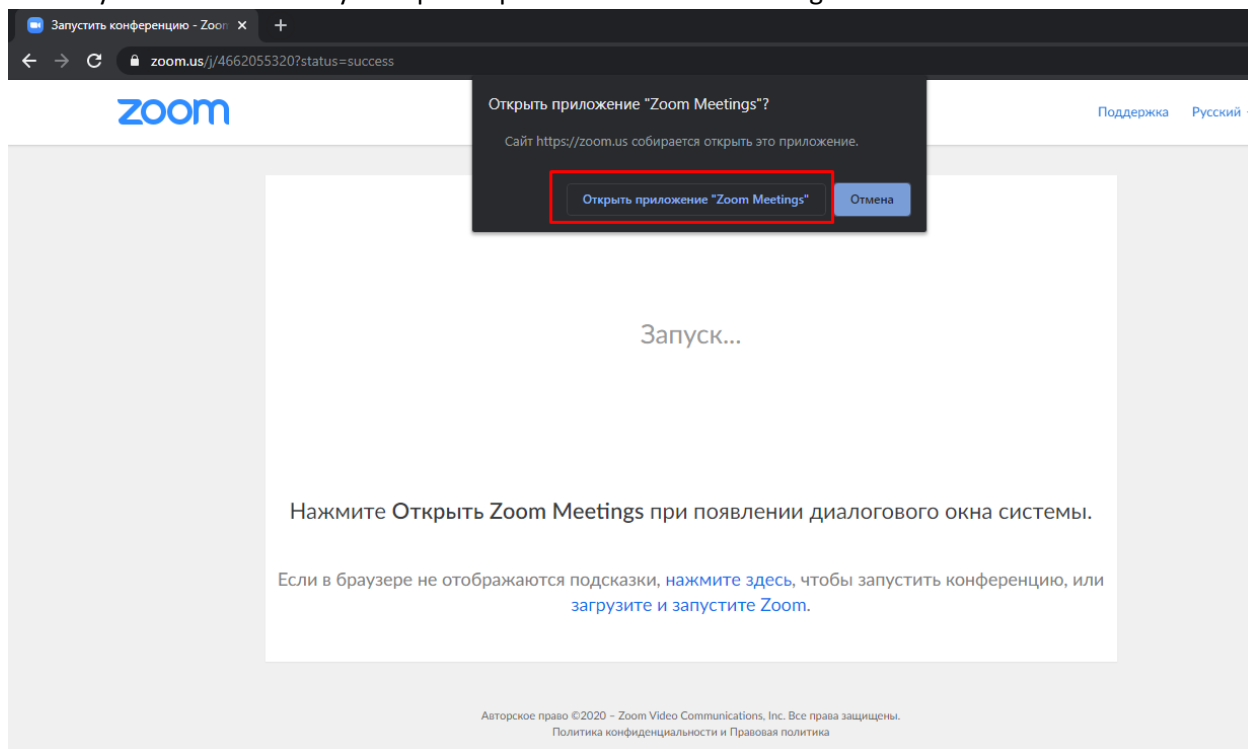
Запустить конференцию - Zoom ×

zoom.us/j/4662055320?status=success

zoom

Открыть приложение "Zoom Meetings"?

Сайт https://zoom.us собирается открыть это приложение.

Открыть приложение "Zoom Meetings"

Отмена

Поддержка Русский

Запуск...

Нажмите Открыть Zoom Meetings при появлении диалогового окна системы.

Если в браузере не отображаются подсказки, нажмите здесь, чтобы запустить конференцию, или загрузите и запустите Zoom.

Авторское право ©2020 - Zoom Video Communications, Inc. Все права защищены.
Политика конфиденциальности и Правовая политика